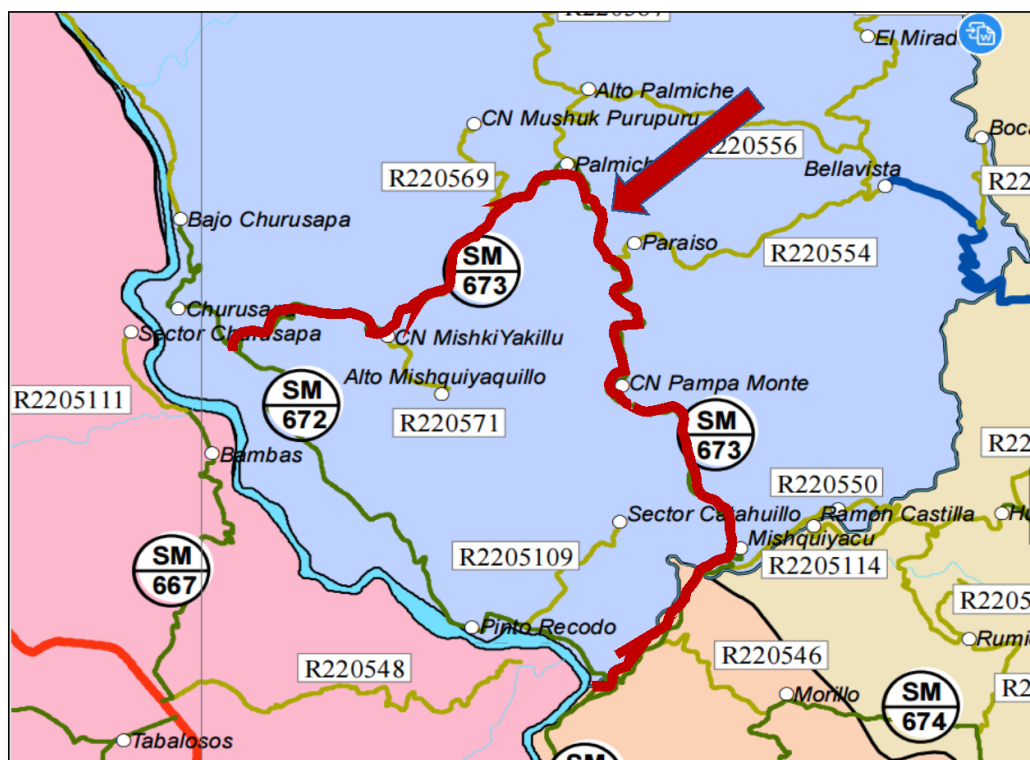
R220567
El Mirad
Alto Palmiche
CN Mushuk Purupuru
R220556
Boca
Palmiche
R220569
Bellavista
R22
Bajo Churusapa
Paraiso
R220554
SM
673
Churusapa
Sector Churusapa
CN MishkiYakillu
Alto Mishquiyaquillo
CN Pampa Monte
R2205111
SM
672
R220571
SM
673
R22
Bambas
R220550
Sector Cahahuillo
Ramón Castilla
Hu
Mishquiyacu
SM
667
R2205109
R2205114
R2205
Pinto Recodo
Rumi
R220546
R220548
Morillo
SM
674
R2
Tabalosos
SM